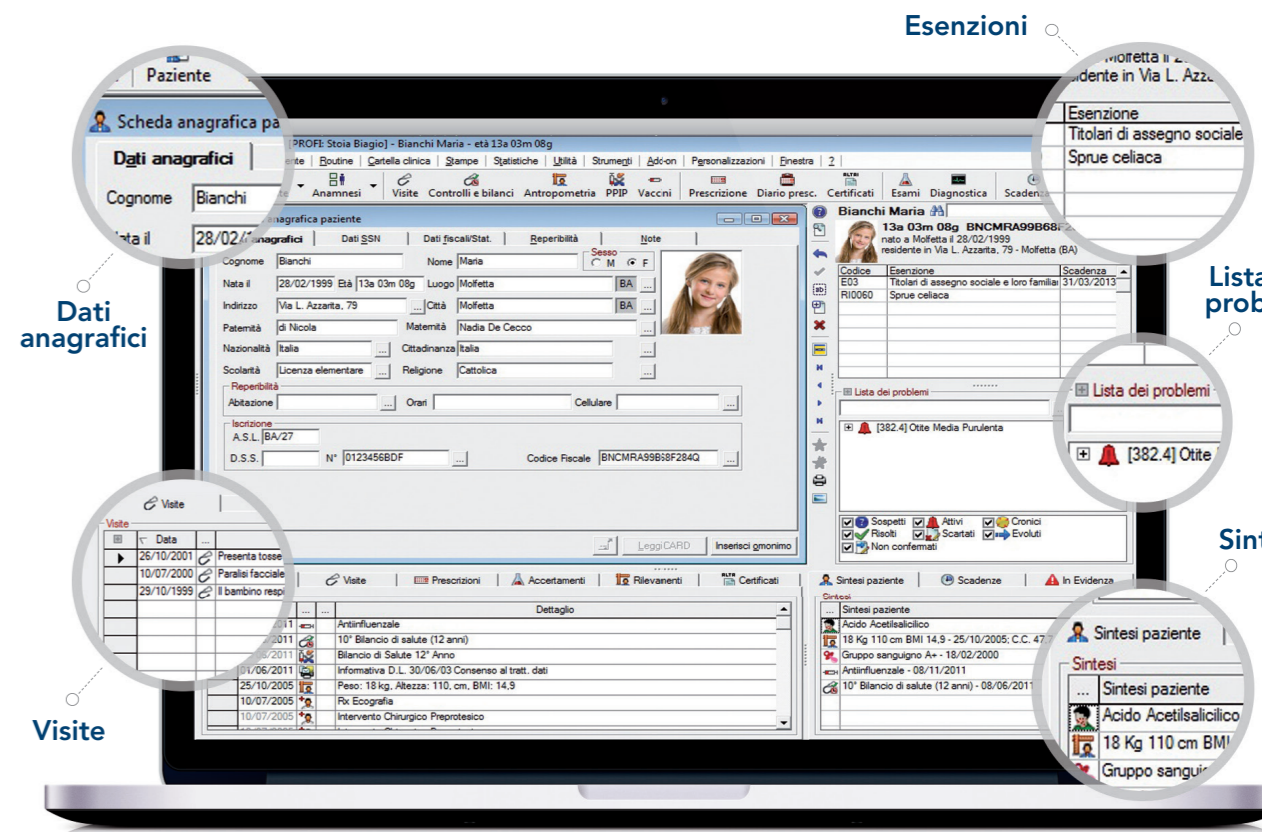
Esenzioni

Dati anagrafici

Visite

Lista probl

Sint

Paziente

Scheda anagrafica pa

Dati anagrafici

Cognome Bianchi

Nata il 28/02/

Molfetta il 2
sidente in Via L. Azza

| Esenzione |
|---|
| Titolari di assegno sociale |
| Sprue celiaca |

[PROFI: Stoia Biagio] - Bianchi Maria - età 13a 03m 08g

ente | Routine | Cartella clinica | Stampe | Statistiche | Utilità | Strumenti | Add-on | Personalizzazioni | Finestra | ?

Anamnesi | Visite | Controlli e bilanci | Antropometria | PPIP | Vaccni | Prescrizione | Diario presc. | Certificati | Esami | Diagnostica | Scaden

anagrafica paziente

anagrafici | Dati SSN | Dati fiscali/Stat. | Reperibilità | Note

Cognome Bianchi | Nome Maria | Sesso M F

Nata il 28/02/1999 Età 13a 03m 08g Luogo Molfetta BA

Indirizzo Via L. Azzarita, 79 Città Molfetta BA

Paternità di Nicola Maternità Nadia De Cecco

Nazionalità Italia Cittadinanza Italia

Scolarità Licenza elementare Religione Cattolica

Reperibilità
Abitazione Orari Cellulare

Iscrizione
A.S.L. BA/27
D.S.S. N° 0123456BDF Codice Fiscale BNCMRA99B68F284Q

LeggiCARD | Inserisci omonimo

Bianchi Maria
13a 03m 08g BNCMRA99B68F2
nato a Molfetta il 28/02/1999
residente in Via L. Azzarita, 79 - Molfetta (BA)

| Codice | Esenzione | Scadenza |
|---|---|---|
| E03 | Titolari di assegno sociale e loro familiari | 31/03/2013 |
| RI0060 | Sprue celiaca | |

Lista dei problemi
[382.4] Otite Media Purulenta

Sospetti | Attivi | Cronici
Risolti | Scartati | Evoluti
Non confermati

Lista dei problemi
[382.4] Otite

Visite

Visite
| Data | |
|---|---|
| 26/10/2001 | Presenta tosse |
| 10/07/2000 | Paralisi facciale |
| 29/10/1999 | Il bambino respi |

Visite | Prescrizioni | Accertamenti | Rilevamenti | Certificati | Sintesi paziente | Scadenze | In Evidenza

Dettaglio
2011 Antiinfluenzale
2011 10° Bilancio di salute (12 anni)
2011 Bilancio di Salute 12° Anno
01/06/2011 Informativa D.L. 30/06/03 Consenso al tratt. dati
25/10/2005 Peso: 18 kg, Altezza: 110, cm, BMI: 14,9
10/07/2005 Rx Ecografia
10/07/2005 Intervento Chirurgico Preprotesico

Sintesi
Sintesi paziente
Acido Acetilsalicilico
18 Kg 110 cm BMI 14,9 - 25/10/2005; C.C. 47
Gruppo sanguigno A+ - 18/02/2000
Antiinfluenzale - 08/11/2011
10° Bilancio di salute (12 anni) - 08/06/2011

Sintesi paziente
Sintesi
Sintesi paziente
Acido Acetilsalicilico
18 Kg 110 cm BMI
Gruppo sangui